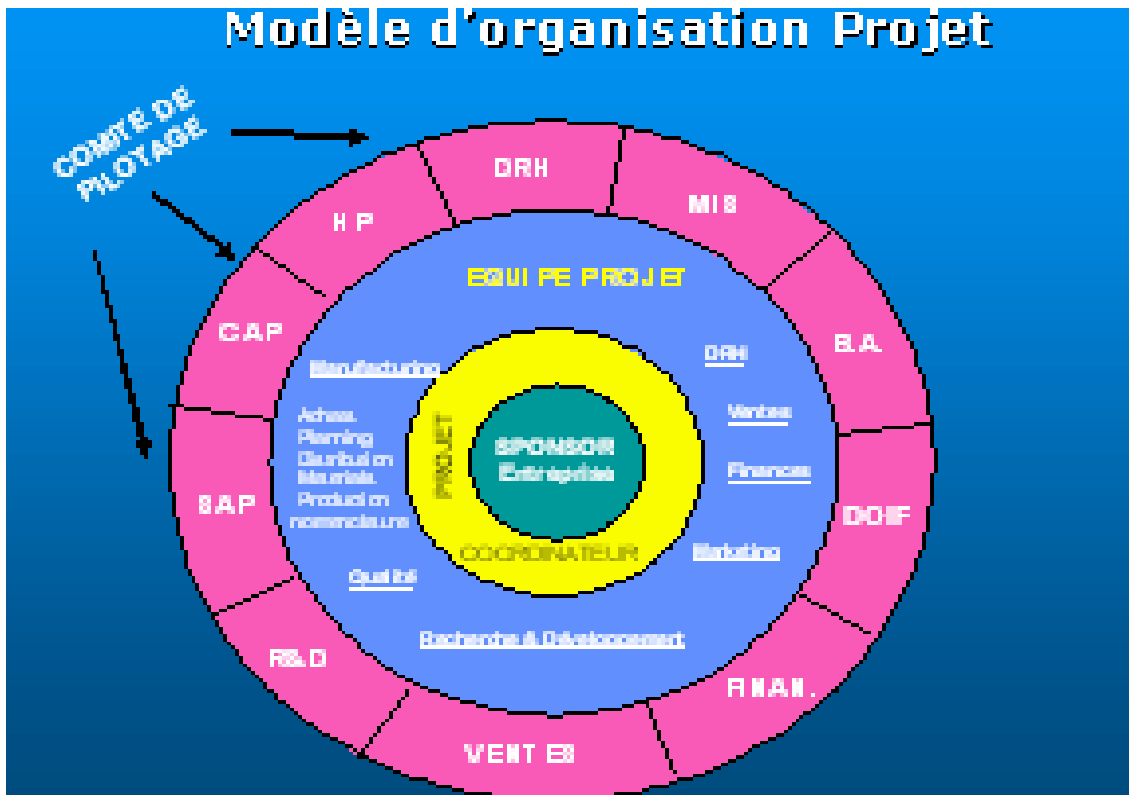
Modèle d'organisation Projet

COMITE DE PILOTAGE

DRH

MIS

B.A.

DCIF

FINAN.

VENTES

R&D

SAP

CAP

HP

EQUIPE PROJET

Manufacturing

Achats
Planning
Distribution
Matériels
Production
nomenclature

Qualité

Recherche & Développement

DRH

Ventes

Finances

Marketing

PROJET

COORDINATEUR

SPONSOR
Entreprises